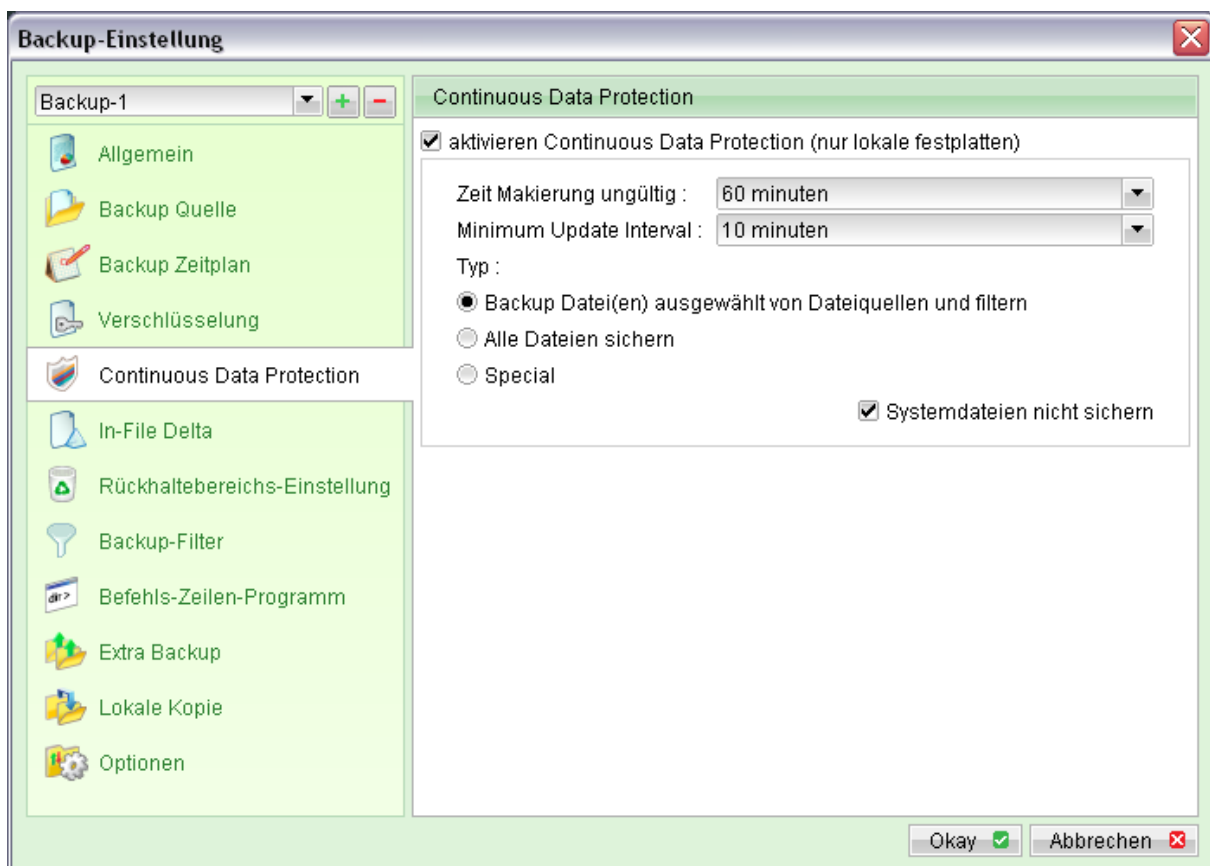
Backup-Einstellung

Backup-1

Allgemein

Backup Quelle

Backup Zeitplan

Verschlüsselung

Continuous Data Protection

In-File Delta

Rückhaltebereichs-Einstellung

Backup-Filter

dir >

Befehls-Zeilen-Programm

Extra Backup

Lokale Kopie

Optionen

Continuous Data Protection

aktivieren Continuous Data Protection (nur lokale festplatten)

Zeit Makierung ungültig : 60 minuten

Minimum Update Interval : 10 minuten

Typ :

Backup Datei(en) ausgewählt von Dateiquellen und filtern

Alle Dateien sichern

Special

Systemdateien nicht sichern

Okay

Abbrechen